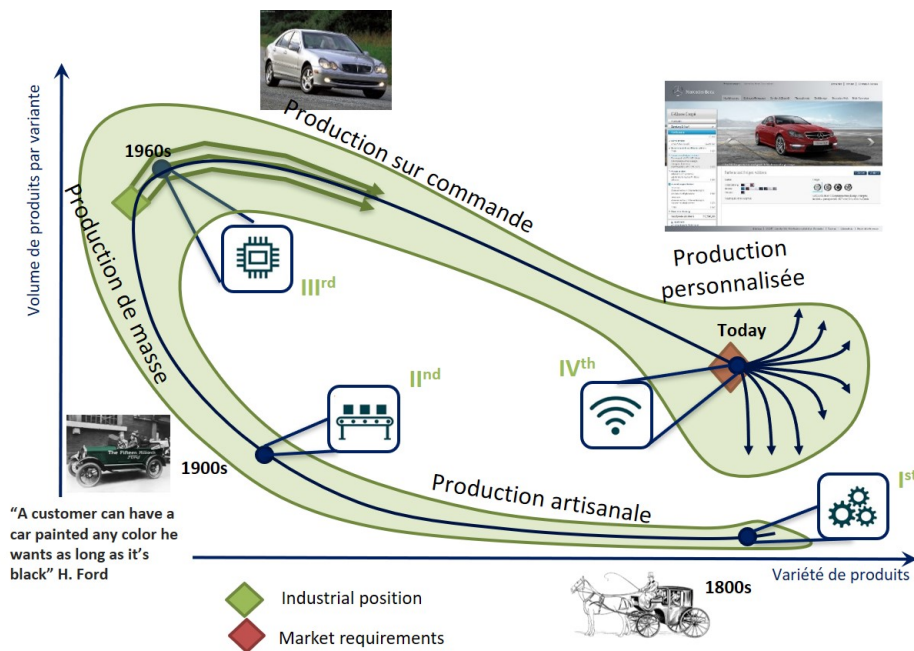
Volume de produits par variante

Production sur commande

1960s

Production de masse

III$^{rd}$

Production personnalisée

Today

II$^{nd}$

IV$^{th}$

1900s

The Fifteen Millionth FORD

Production artisanale

I$^{st}$

"A customer can have a car painted any color he wants as long as it's black" H. Ford

Variété de produits

1800s

Industrial position

Market requirements